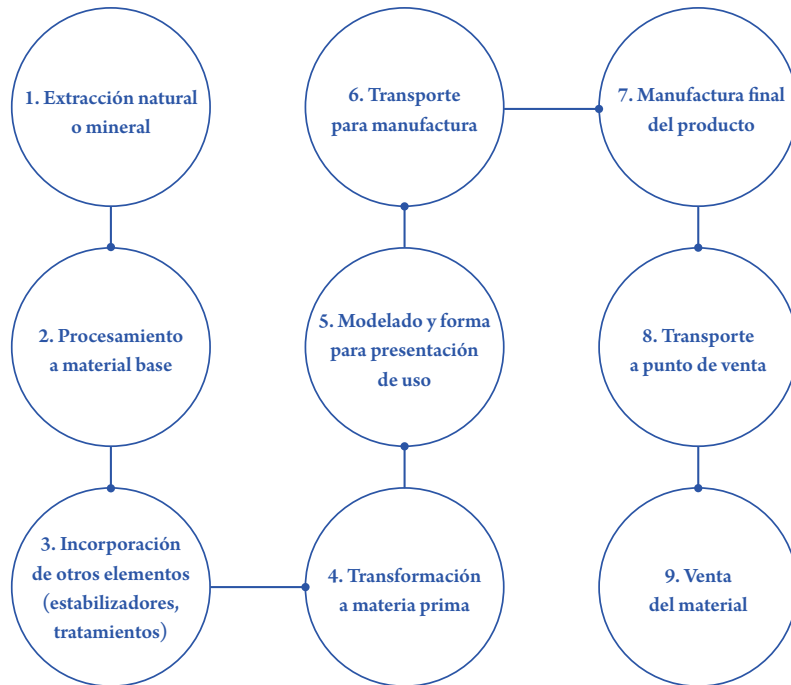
1. Extracción natural o mineral

2. Procesamiento a material base

3. Incorporación de otros elementos (estabilizadores, tratamientos)

4. Transformación a materia prima

5. Modelado y forma para presentación de uso

6. Transporte para manufactura

7. Manufactura final del producto

8. Transporte a punto de venta

9. Venta del material